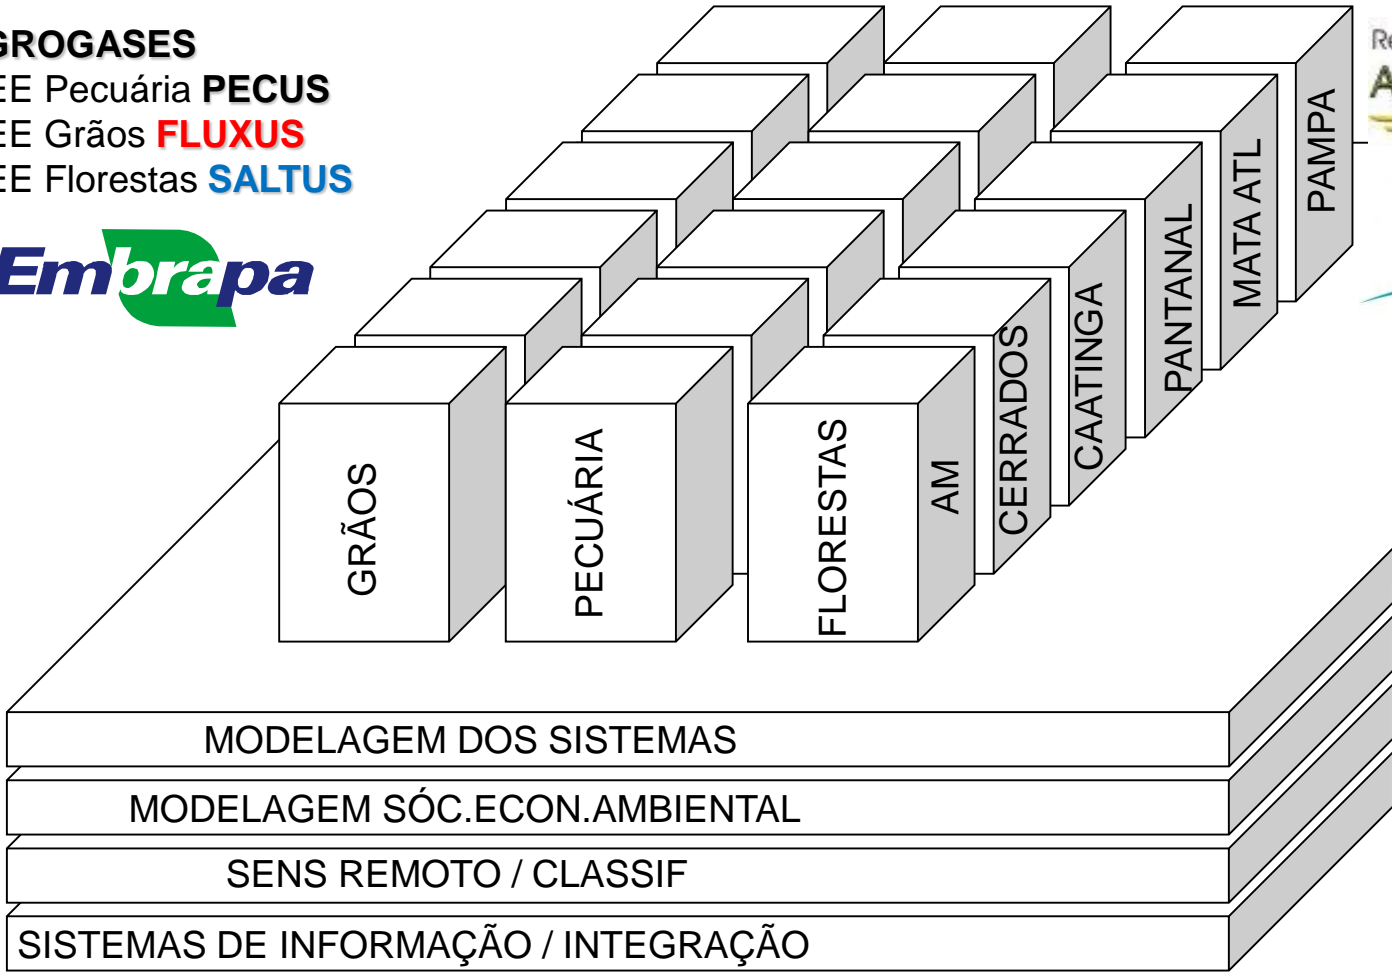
GROGASES
EE Pecuária PECUS
EE Grãos FLUXUS
EE Florestas SALTUS

Embrapa

Re
A

GRÃOS
PECUÁRIA
FLORESTAS
AM
CERRADOS
CAATINGA
PANTANAL
MATA ATL
PAMPA

MODELAGEM DOS SISTEMAS
MODELAGEM SÓC.ECON.AMBIENTAL
SENS REMOTO / CLASSIF
SISTEMAS DE INFORMAÇÃO / INTEGRAÇÃO